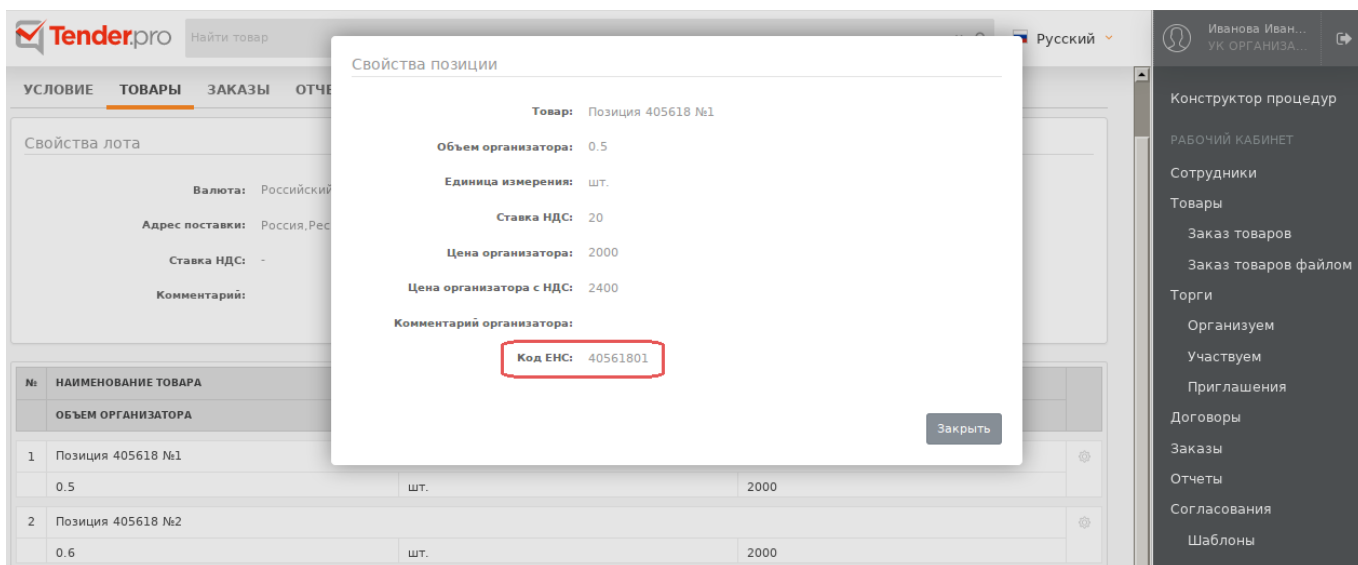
Tender.pro Найти товар Русский

Иванова Иван...
УК ОРГАНИЗА...

УСЛОВИЕ ТОВАРЫ ЗАКАЗЫ ОТЧЕ

Свойства лота

Валюта: Российский

Адрес поставки: Россия,Рес

Ставка НДС: -

Комментарий:

| № | НАИМЕНОВАНИЕ ТОВАРА | | |
|---|---|---|---|
| | ОБЪЕМ ОРГАНИЗАТОРА | | |
| 1 | Позиция 405618 №1 | | |
| | 0.5 | шт. | 2000 |
| 2 | Позиция 405618 №2 | | |
| | 0.6 | шт. | 2000 |

Свойства позиции

Товар: Позиция 405618 №1

Объем организатора: 0.5

Единица измерения: шт.

Ставка НДС: 20

Цена организатора: 2000

Цена организатора с НДС: 2400

Комментарий организатора:

Код ЕНС: 40561801

Закрыть

Конструктор процедур
РАБОЧИЙ КАБИНЕТ
Сотрудники
Товары
Заказ товаров
Заказ товаров файлом
Торги
Организуем
Участвуем
Приглашения
Договоры
Заказы
Отчеты
Согласования
Шаблоны